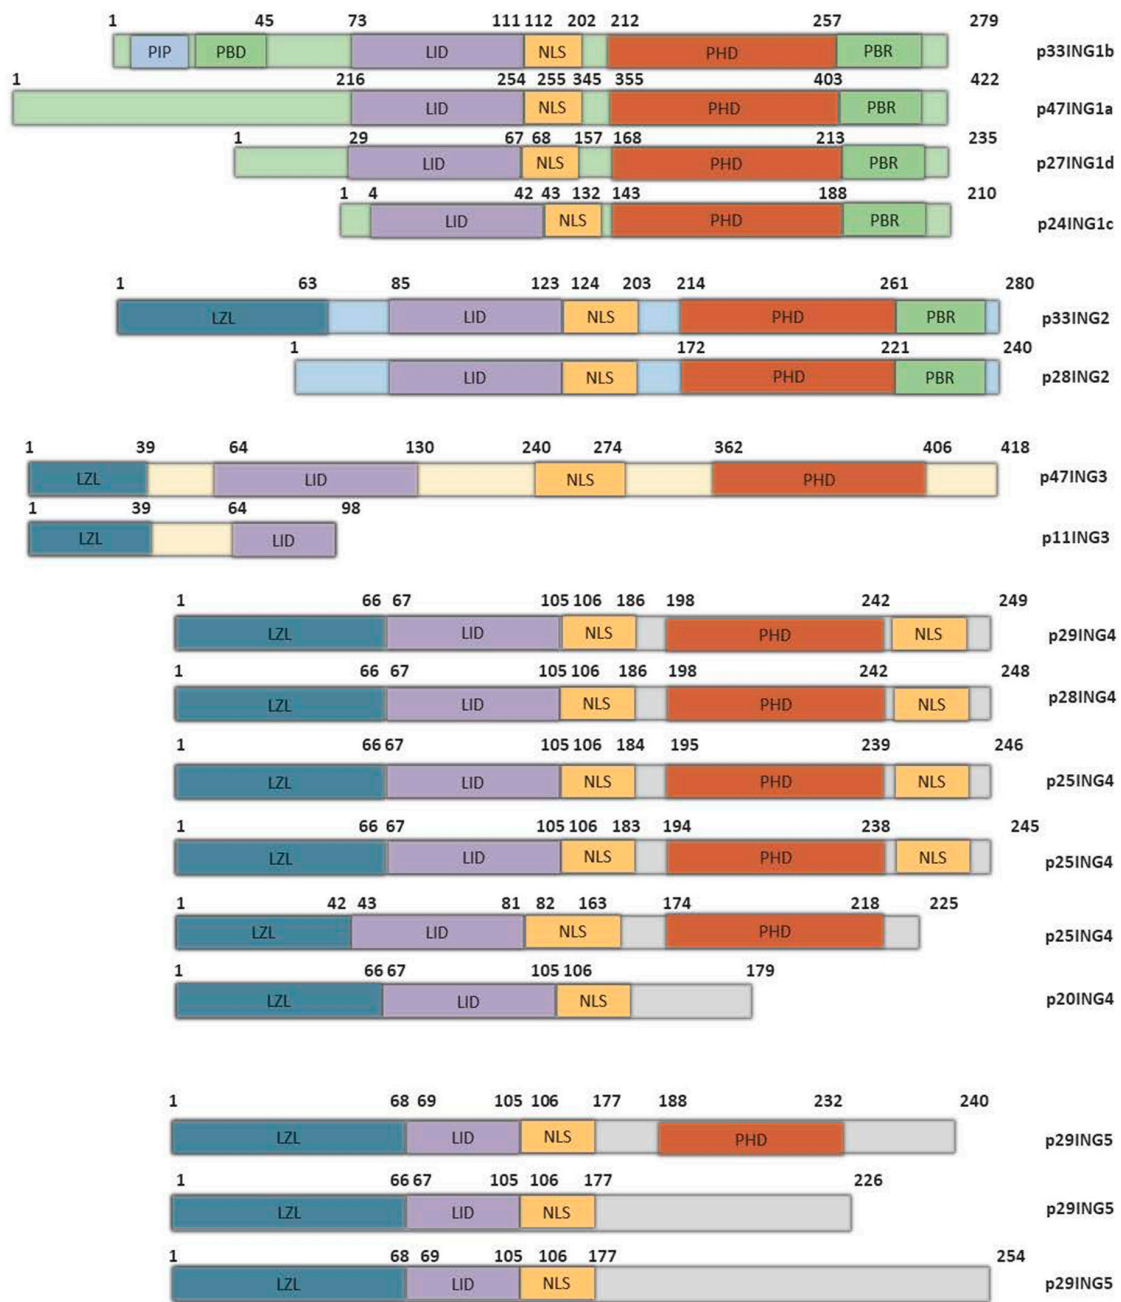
1 45 73 111 112 202 212 257 279
PIP PBD LID NLS PHD PBR p33ING1b

1 216 254 255 345 355 403 422
LID NLS PHD PBR p47ING1a

1 29 67 68 157 168 213 235
LID NLS PHD PBR p27ING1d

1 4 42 43 132 143 188 210
LID NLS PHD PBR p24ING1c

1 63 85 123 124 203 214 261 280
LZL LID NLS PHD PBR p33ING2

1 172 221 240
LID NLS PHD PBR p28ING2

1 39 64 130 240 274 362 406 418
LZL LID NLS PHD p47ING3

1 39 64 98
LZL LID p11ING3

1 66 67 105 106 186 198 242 249
LZL LID NLS PHD NLS p29ING4

1 66 67 105 106 186 198 242 248
LZL LID NLS PHD NLS p28ING4

1 66 67 105 106 184 195 239 246
LZL LID NLS PHD NLS p25ING4

1 66 67 105 106 183 194 238 245
LZL LID NLS PHD NLS p25ING4

1 42 43 81 82 163 174 218 225
LZL LID NLS PHD p25ING4

1 66 67 105 106 179
LZL LID NLS p20ING4

1 68 69 105 106 177 188 232 240
LZL LID NLS PHD p29ING5

1 66 67 105 106 177 226
LZL LID NLS p29ING5

1 68 69 105 106 177 254
LZL LID NLS p29ING5